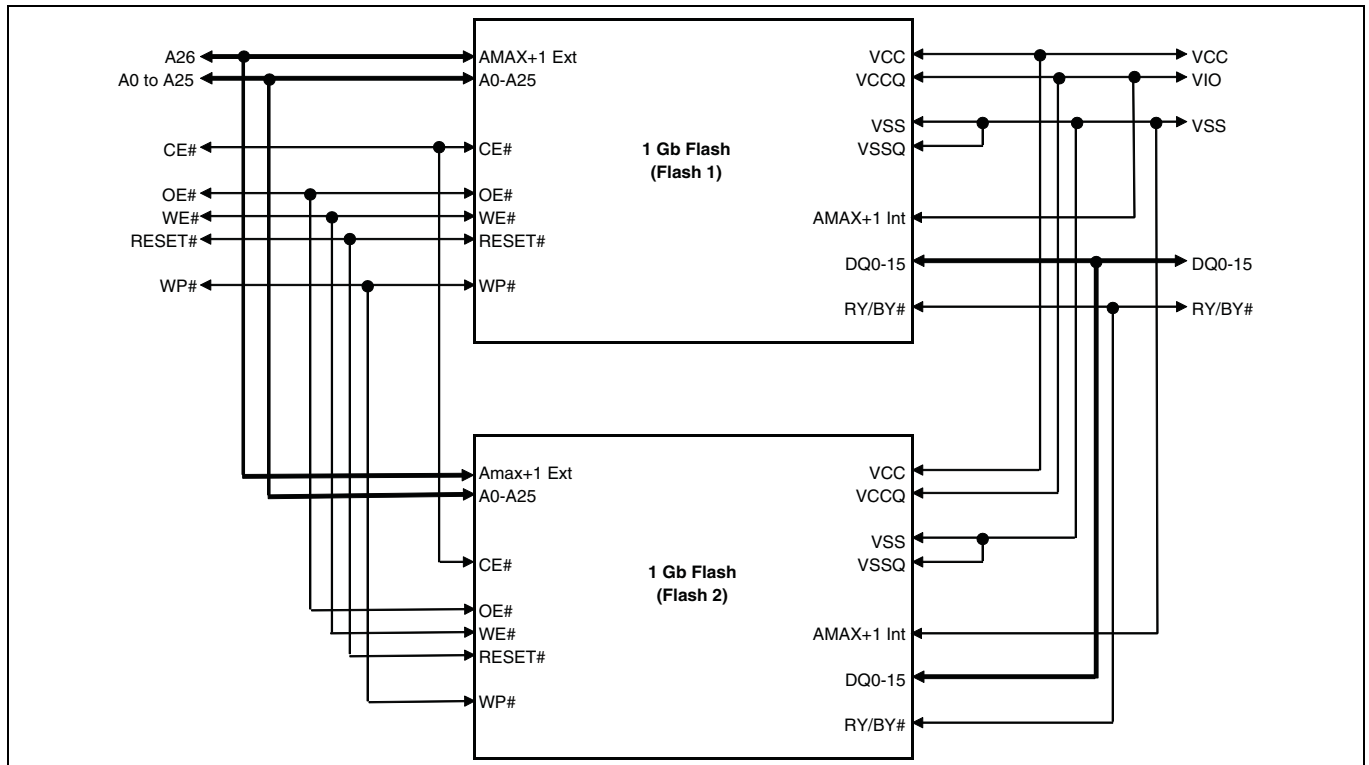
A26
A0 to A25
CE#
OE#
WE#
RESET#
WP#

AMAX+1 Ext
A0-A25
CE#
OE#
WE#
RESET#
WP#

1 Gb Flash
(Flash 1)

VCC
VCCQ
VSS
VSSQ
AMAX+1 Int
DQ0-15
RY/BY#

VCC
VIO
VSS
DQ0-15
RY/BY#

Amax+1 Ext
A0-A25
CE#
OE#
WE#
RESET#
WP#

1 Gb Flash
(Flash 2)

VCC
VCCQ
VSS
VSSQ
AMAX+1 Int
DQ0-15
RY/BY#